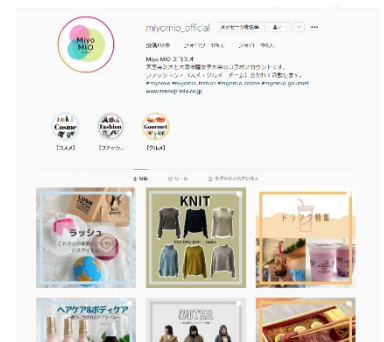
Miyo MIO

miyomio_official メッセージを送信

投稿10件 フォロワー 1万人 フォロー中 6人

Miyo MIO ミヨミオ
天竺寺さきと天城キララ中心のコラボアカウントです。
ファッション・コスメ・グルメ・ゲーム かかれて発信します。
#miyomio #miyomio_fashion #miyomio_cosme #miyomio_gourmet
www.tenjikuji-mio.co.jp

Cosme
【コスメ】

Fashion
【ファッション】

Gourmet
【グルメ】

投稿 リール タグ付けされている人

ラッシュ

KNIT

ドリンク特集

ヘアケア&ボディケア

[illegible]